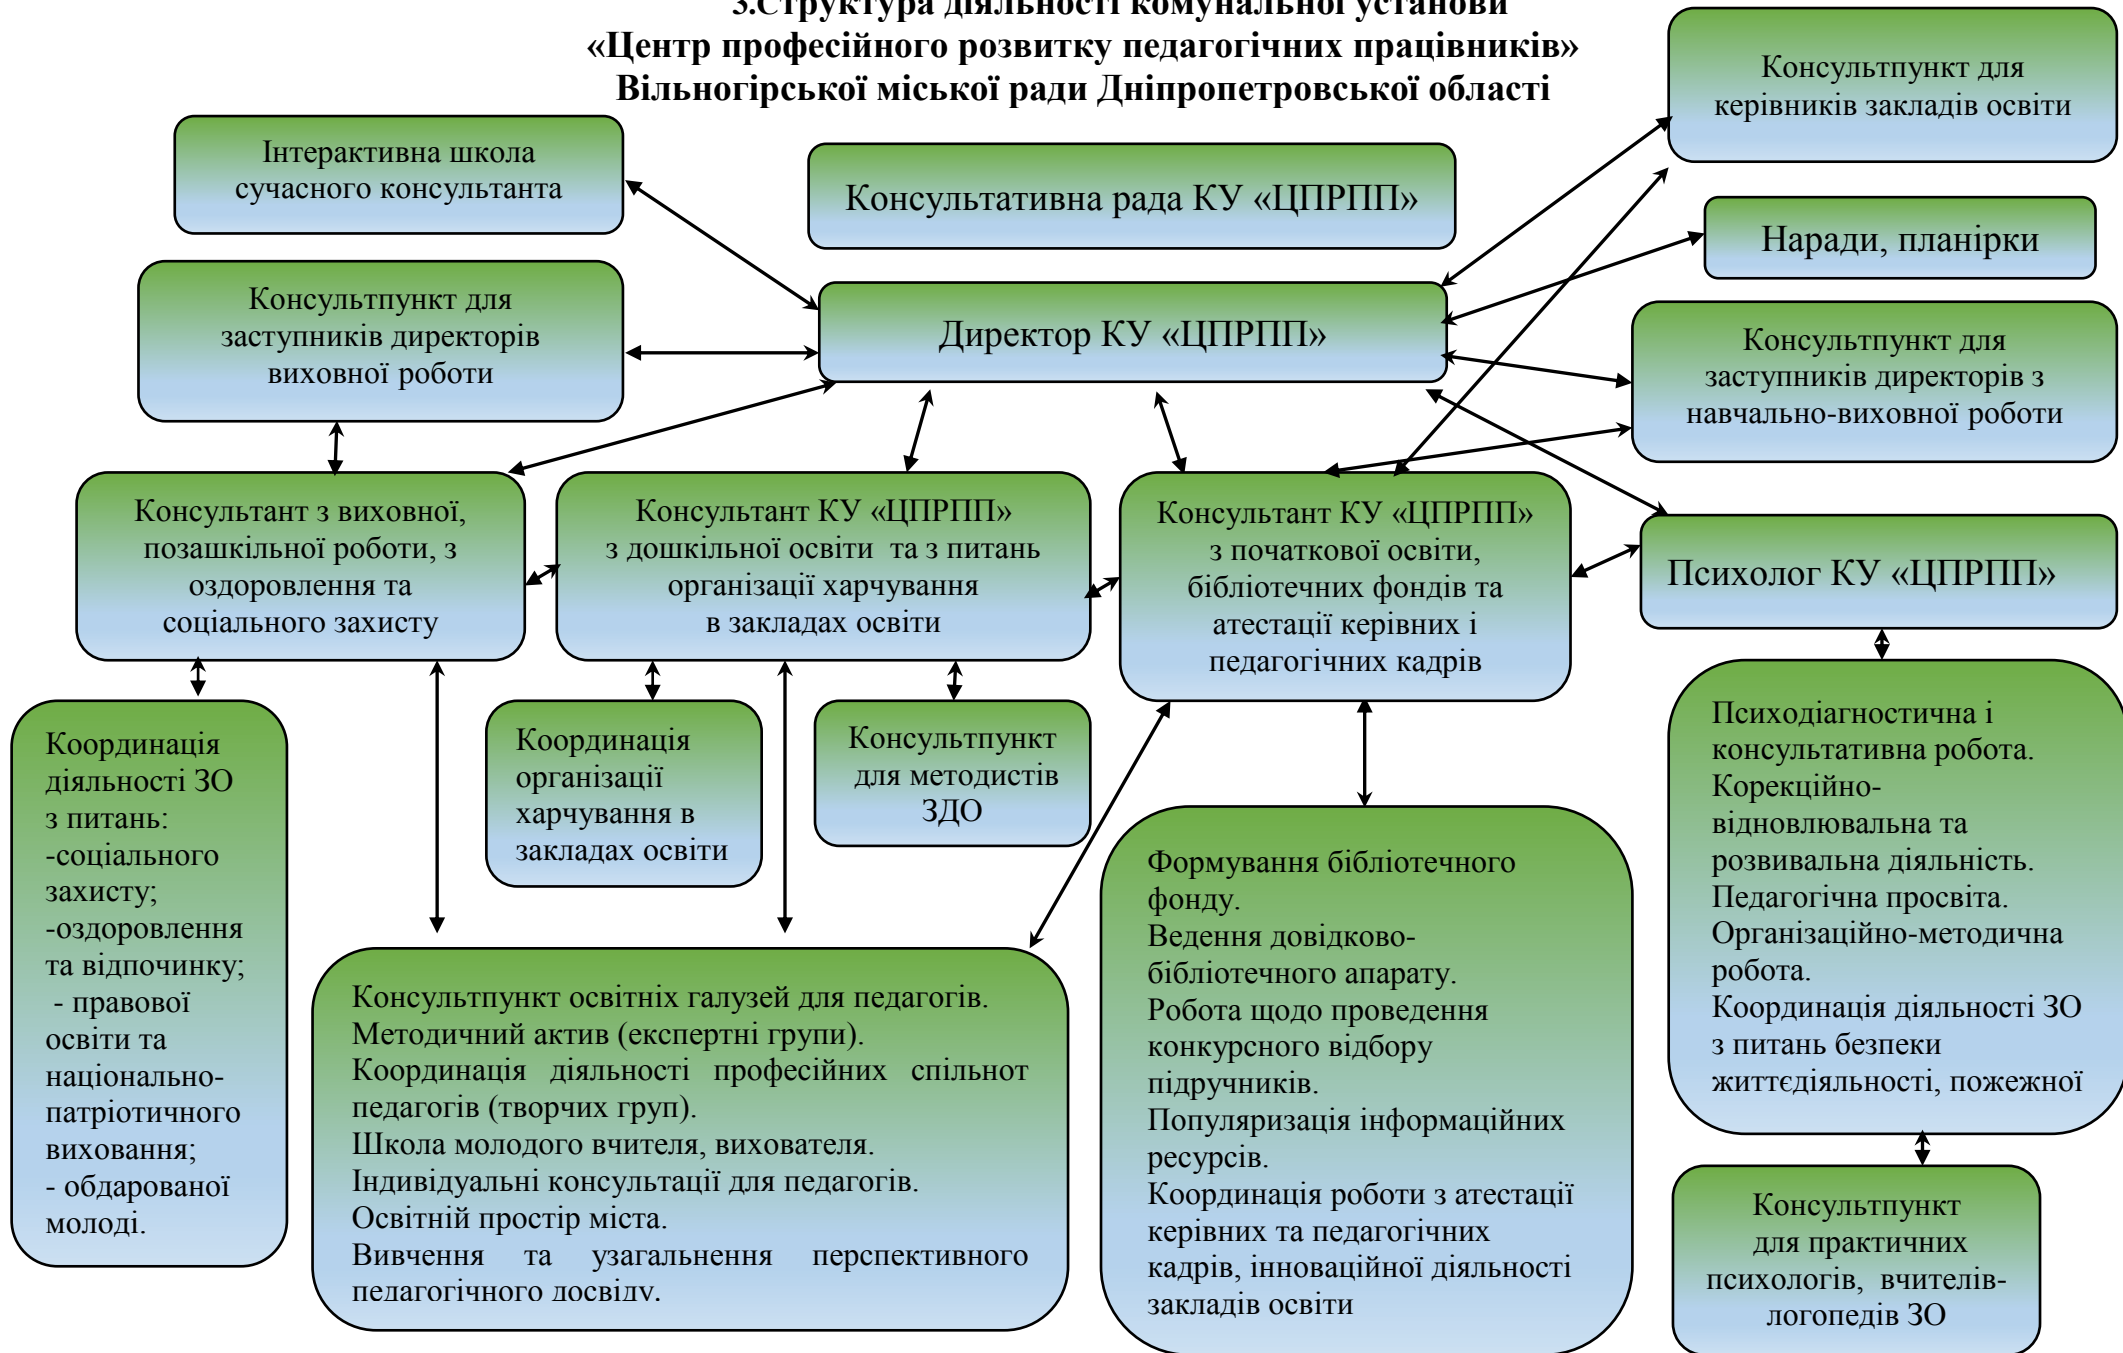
3.Структура діяльності комунальної установи
«Центр професійного розвитку педагогічних працівників»
Вільногірської міської ради Дніпропетровської області

Консультпункт для керівників закладів освіти

Інтерактивна школа сучасного консультанта

Консультативна рада КУ «ЦПРПП»

Наради, планірки

Консультпункт для заступників директорів виховної роботи

Директор КУ «ЦПРПП»

Консультпункт для заступників директорів з навчально-виховної роботи

Консультант з виховної, позашкільної роботи, з оздоровлення та соціального захисту

Консультант КУ «ЦПРПП» з дошкільної освіти та з питань організації харчування в закладах освіти

Консультант КУ «ЦПРПП» з початкової освіти, бібліотечних фондів та атестації керівних і педагогічних кадрів

Психолог КУ «ЦПРПП»

Координація діяльності ЗО з питань:
-соціального захисту;
-оздоровлення та відпочинку;
- правової освіти та національно-патріотичного виховання;
- обдарованої молоді.

Координація організації харчування в закладах освіти

Консультпункт для методистів ЗДО

Психодіагностична і консультативна робота.
Корекційно-відновлювальна та розвивальна діяльність.
Педагогічна просвіта.
Організаційно-методична робота.
Координація діяльності ЗО з питань безпеки життєдіяльності, пожежної

Формування бібліотечного фонду.
Ведення довідково-бібліотечного апарату.
Робота щодо проведення конкурсного відбору підручників.
Популяризація інформаційних ресурсів.
Координація роботи з атестації керівних та педагогічних кадрів, інноваційної діяльності закладів освіти

Консультпункт освітніх галузей для педагогів.
Методичний актив (експертні групи).
Координація діяльності професійних спільнот педагогів (творчих груп).
Школа молодого вчителя, вихователя.
Індивідуальні консультації для педагогів.
Освітній простір міста.
Вивчення та узагальнення перспективного педагогічного досвіду.

Консультпункт для практичних психологів, вчителів-логопедів ЗО